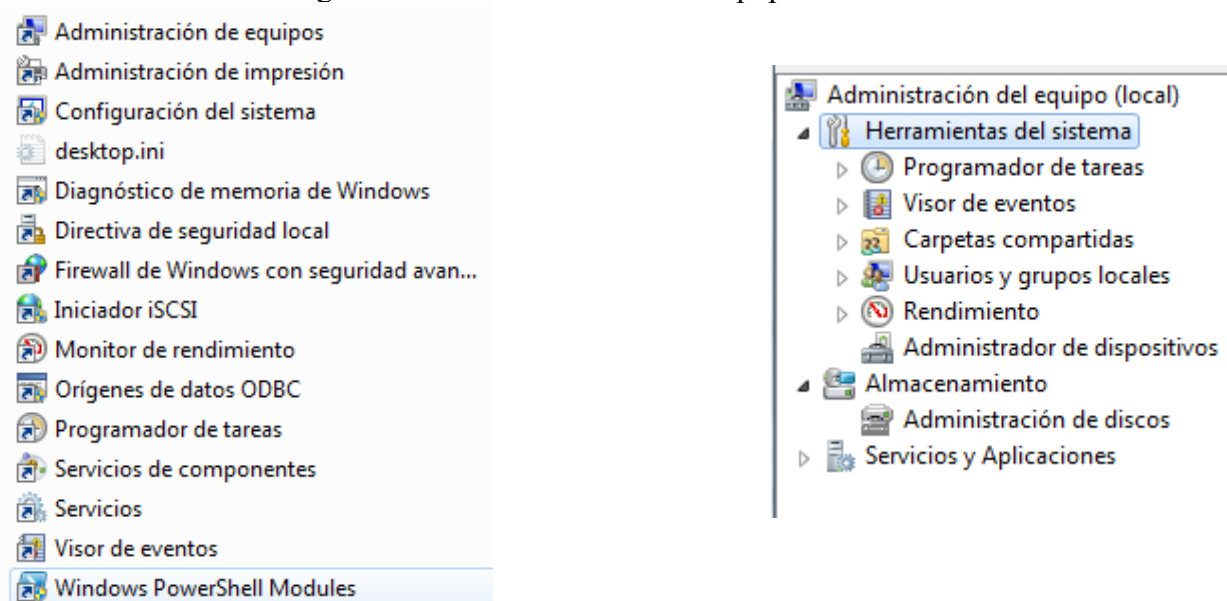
Administración de equipos
Administración de impresión
Configuración del sistema
desktop.ini
Diagnóstico de memoria de Windows
Directiva de seguridad local
Firewall de Windows con seguridad avan...
Iniciador iSCSI
Monitor de rendimiento
Orígenes de datos ODBC
Programador de tareas
Servicios de componentes
Servicios
Visor de eventos
Windows PowerShell Modules

Administración del equipo (local)
Herramientas del sistema
Programador de tareas
Visor de eventos
Carpetas compartidas
Usuarios y grupos locales
Rendimiento
Administrador de dispositivos
Almacenamiento
Administración de discos
Servicios y Aplicaciones